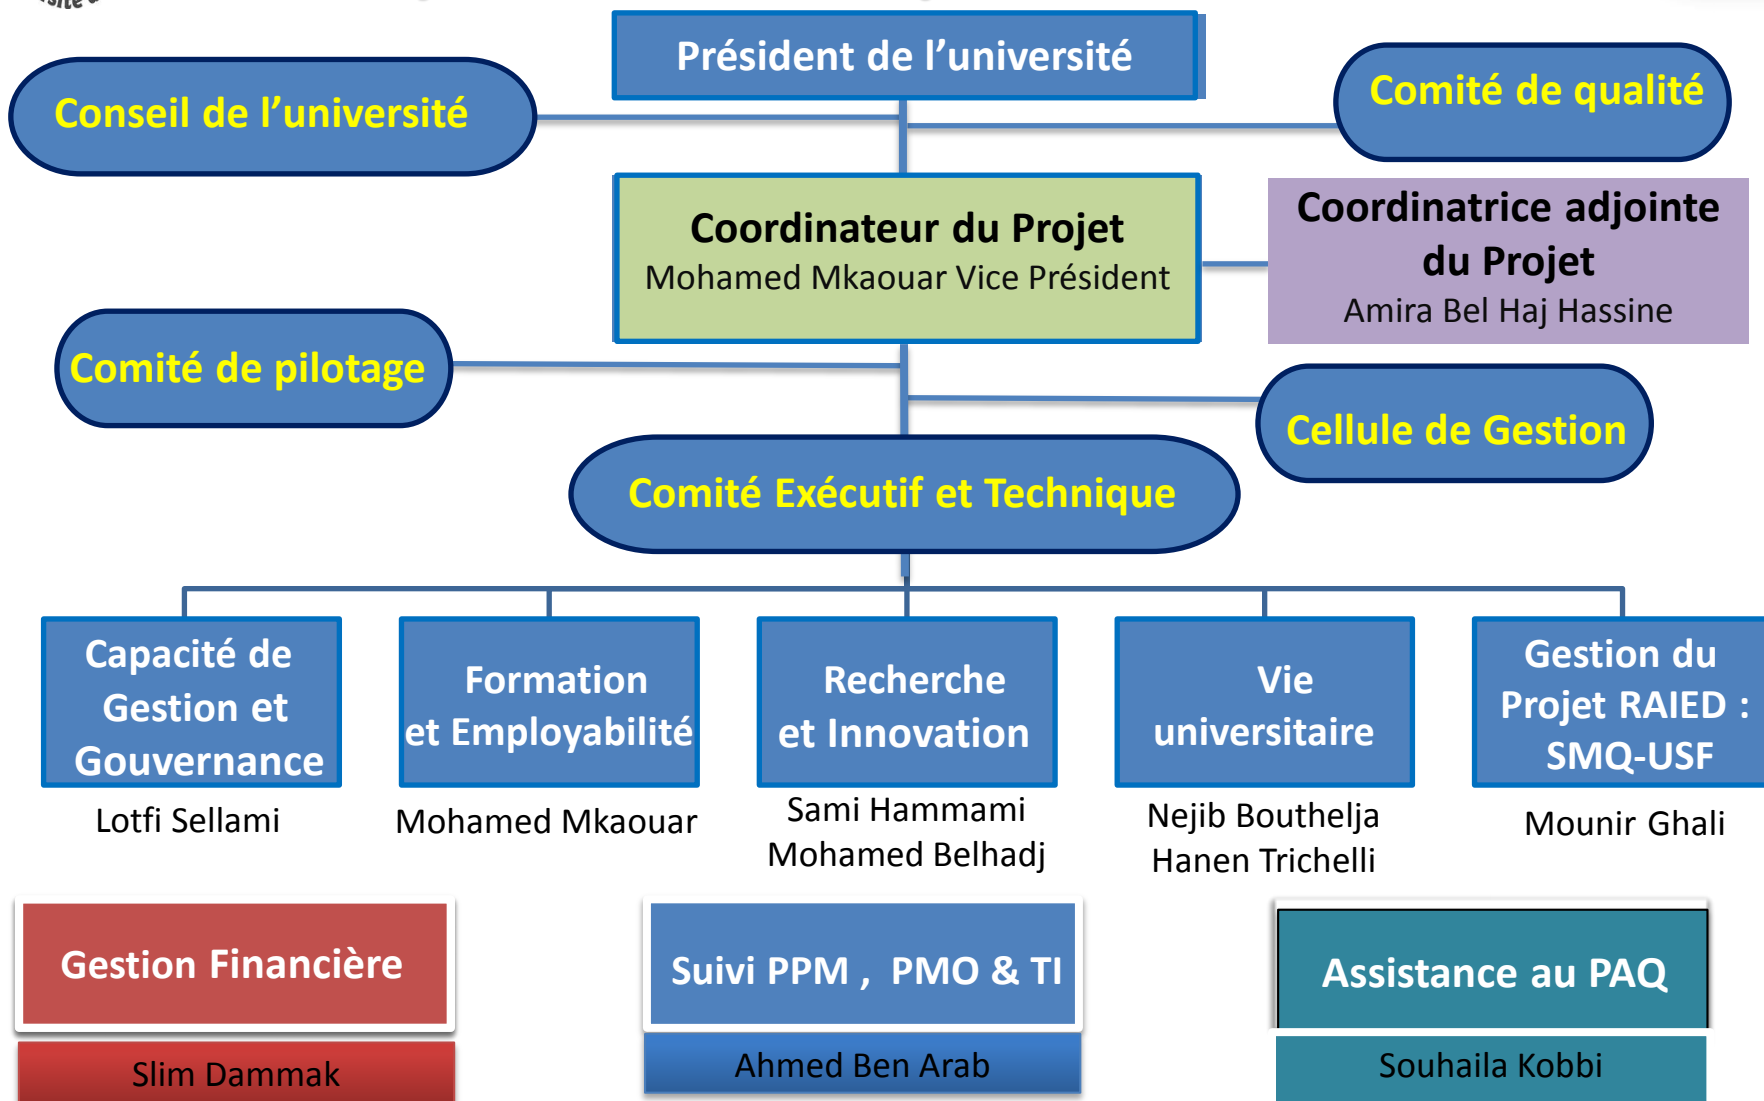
Président de l'université

Conseil de l'université

Comité de qualité

Coordinateur du Projet
Mohamed Mkaouar Vice Président

Coordinatrice adjointe du Projet
Amira Bel Haj Hassine

Comité de pilotage

Cellule de Gestion

Comité Exécutif et Technique

Capacité de Gestion et Gouvernance
Lotfi Sellami

Formation et Employabilité
Mohamed Mkaouar

Recherche et Innovation
Sami Hammami
Mohamed Belhadj

Vie universitaire
Nejib Bouthelja
Hanen Trichelli

Gestion du Projet RAIED : SMQ-USF
Mounir Ghali

Gestion Financière
Slim Dammak

Suivi PPM , PMO & TI
Ahmed Ben Arab

Assistance au PAQ
Souhaila Kobbi